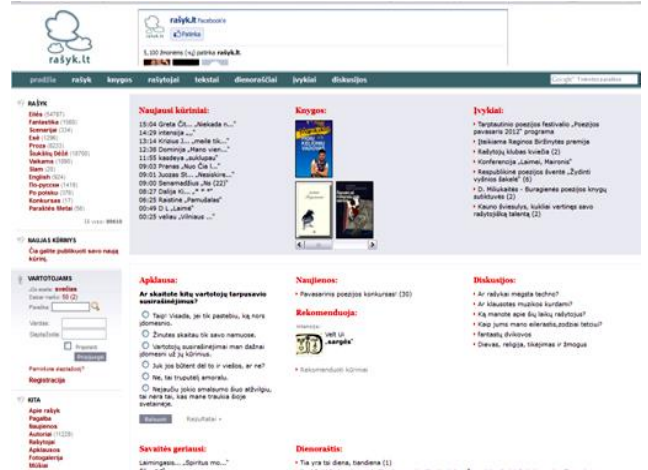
rašyk.lt

rašyk.lt Facebook'e
Patinka
5,100 žmonių (-ių) patinka rašyk.lt.

pradžia rašyk knygos rašytojai tekstai dienoraščiai įvykiai diskusijos
Google™ Tinkintasis ieškos

RAŠYK
Eilės (54787)
Fantastika (1085)
Scenarijai (334)
Esė (1296)
Proza (8233)
Sukūrių dėžė (18708)
Vaikams (1080)
Slam (25)
English (924)
Po-pyczus (1419)
Po pokiui (378)
Konkursas (17)
Paraištės Metai (58)
Iš viso: 89835

NAUJAS KŪRINYS
Čia galite publikuoti savo naują kūrinį.

VARTOTOJAMS
Jūs esate: svečias
Šiaurės: 50 (2)
Paieška
Vardas:
Slaptažodis:
Prisiminti
Prisijungti
Pamiršote slaptažodį?
Registracija

KITA
Apie rašyk
Pagalba
Naujienos
Autoriai (11228)
Rašytojai
Apklausos
Fotogalerija
Mobus

Naujausi kūriniai:
15:04 Greta Čit... „Niekada n..."
14:29 intensija „..."
13:14 Kristus J... „meilė tik..."
12:38 Dominija „Hano vien..."
11:55 kaadeya „suklupau"
09:03 Pranas „Nuo Čia l..."
09:01 Juozas St... „Neaiškire..."
09:00 Senamadiškus „Ne (22)"
08:27 Dalija K... „* * *"
06:25 Raistinė „Pamudalas"
00:49 D L „Laima"
00:25 velieu „Vilniaus ..."

Knygos:

Įvykiai:
• Tarptautinio poezijos festivalio „Poezijos pavasaris 2012" programa
• Įteikiama Reginos Biržinytės premija
• Rašytojų klubas kviečia (2)
• Konferencija „Laimei, Maironis"
• Respublikinė poezijos šventė „Žydinti vyšnios šakelė" (6)
• D. Miliukaitės - Suraganės poezijos knygų sutiktuvės (2)
• Kauno šviesulys, kuklai vertingas savo rašytojiškų talentą (2)

Apklausa:
Ar skaitote kitų vartotojų tarpusavio susirašinėjimus?
Taip! Visada, jei tik būna, kų nors įdomesnio.
Žinutes skaitau tik savo nemuoses.
Vartotojų susirašinėjimai man dažnai įdomesni už jų kūrinius.
Juk jos būtent dėl to ir viešos, ar ne?
Ne, tai truputėlį amoralu.
Nejaučiu jokio smalsumo šiuo atžvilgiu, tai nėra tai, kas mane traukia šioje svetainėje.
Balsuoti Rezultatai »

Naujienos:
• Pavasarinis poezijos konkursas! (30)

Rekomenduoja:
intensija:
Velt Ui „sargės"
• Rekomenduoti kūriniai

Diskusijos:
• Ar rašykai mėgsta techno?
• Ar klausotės muzikos kurdami?
• Ką manote apie šių laikų rašytojus?
• Kaip jums mano eilerastis,pažiūrėsit tetoui?
• fantastų dvikovos
• Dievas, religija, tikėjimas ir žmogus

Savaitės gertausi:
Lamingeais.... „Spiritus mo..."

Dienoraštis:
• Tie yra tai diena, bandiena (1)